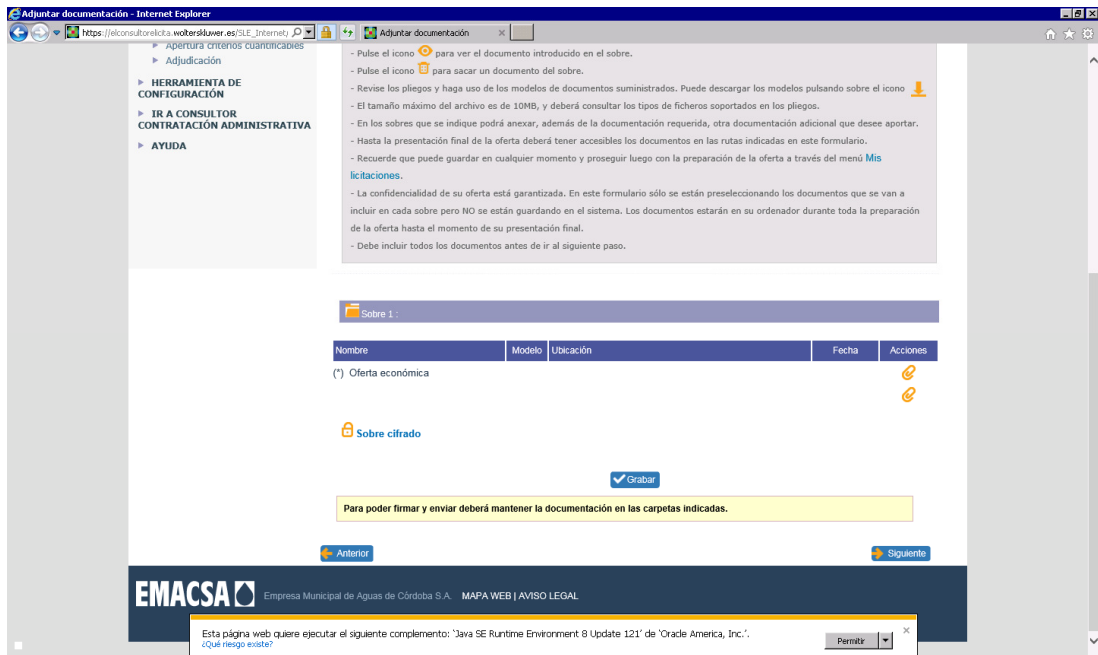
Adjuntar documentación - Internet Explorer
https://elconsultorelicita.wolterskluwer.es/SLE_Internet/
Adjuntar documentación

Apertura criterios cuantificables
Adjudicación
HERRAMIENTA DE CONFIGURACIÓN
IR A CONSULTOR CONTRATACIÓN ADMINISTRATIVA
AYUDA

- Pulse el icono para ver el documento introducido en el sobre.
- Pulse el icono para sacar un documento del sobre.
- Revise los pliegos y haga uso de los modelos de documentos suministrados. Puede descargar los modelos pulsando sobre el icono
- El tamaño máximo del archivo es de 10MB, y deberá consultar los tipos de ficheros soportados en los pliegos.
- En los sobres que se indique podrá anexar, además de la documentación requerida, otra documentación adicional que desee aportar.
- Hasta la presentación final de la oferta deberá tener accesibles los documentos en las rutas indicadas en este formulario.
- Recuerde que puede guardar en cualquier momento y proseguir luego con la preparación de la oferta a través del menú Mis licitaciones.
- La confidencialidad de su oferta está garantizada. En este formulario sólo se están preseleccionando los documentos que se van a incluir en cada sobre pero NO se están guardando en el sistema. Los documentos estarán en su ordenador durante toda la preparación de la oferta hasta el momento de su presentación final.
- Debe incluir todos los documentos antes de ir al siguiente paso.

Sobre 1 :

| Nombre | Modelo | Ubicación | Fecha | Acciones |
|---|---|---|---|---|
| (*) Oferta económica | | | | |

Sobre cifrado

Grabar

Para poder firmar y enviar deberá mantener la documentación en las carpetas indicadas.

Anterior
Siguiente

EMACSA Empresa Municipal de Aguas de Córdoba S.A. MAPA WEB | AVISO LEGAL

Esta página web quiere ejecutar el siguiente complemento: 'Java SE Runtime Environment 8 Update 121' de 'Oracle America, Inc.'.
¿Qué riesgo existe?
Permitir